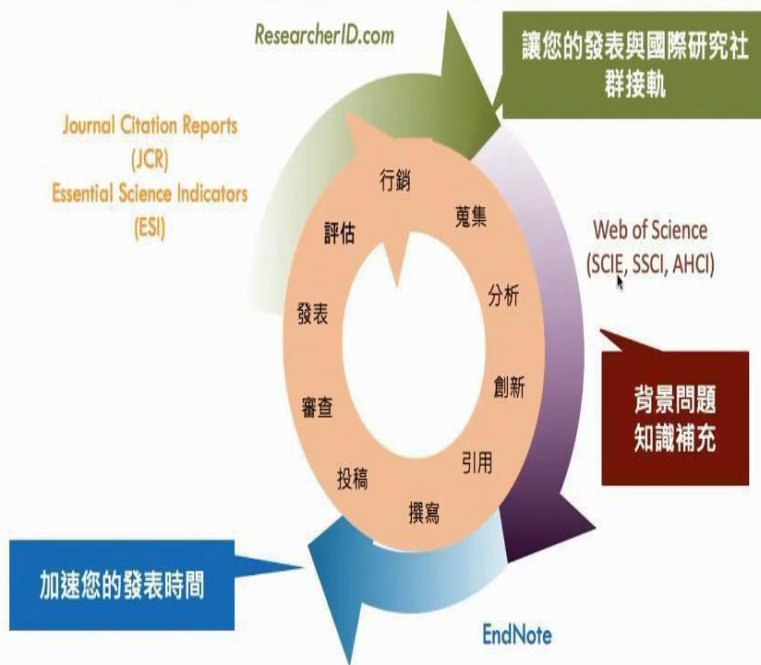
ResearcherID.com

讓您的發表與國際研究社群接軌

Journal Citation Reports (JCR)
Essential Science Indicators (ESI)

行銷
蒐集
分析
創新
引用
撰寫
投稿
審查
發表
評估

Web of Science (SCIE, SSCI, AHCI)

背景問題知識補充

加速您的發表時間

EndNote